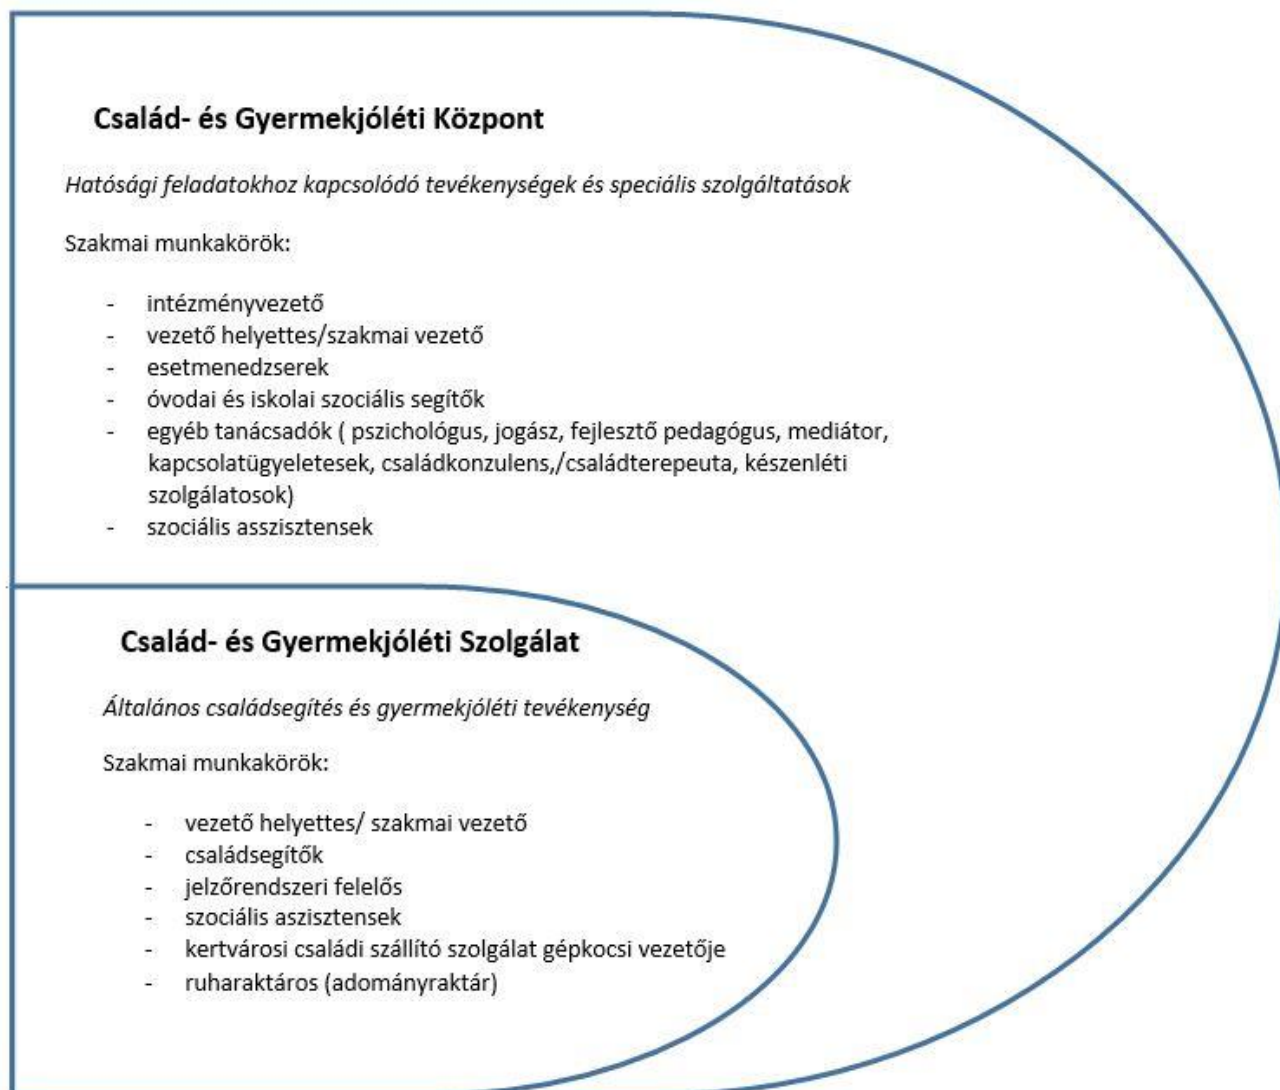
Család- és Gyermekjóléti Központ

*Hatósági feladatokhoz kapcsolódó tevékenységek és speciális szolgáltatások*

Szakmai munkakörök:

- intézményvezető
- vezető helyettes/szakmai vezető
- esetmenedzserek
- óvodai és iskolai szociális segítők
- egyéb tanácsadók ( pszichológus, jogász, fejlesztő pedagógus, mediátor, kapcsolatügyeletesek, családkonzulens,/családterepeuta, készenléti szolgálatosok)
- szociális asszisztensek

Család- és Gyermekjóléti Szolgálat

*Általános családsegítés és gyermekjóléti tevékenység*

Szakmai munkakörök:

- vezető helyettes/ szakmai vezető
- családsegítők
- jelzőrendszeri felelős
- szociális aszisztensek
- kertvárosi családi szállító szolgálat gépkocsi vezetője
- ruharaktáros (adományraktár)